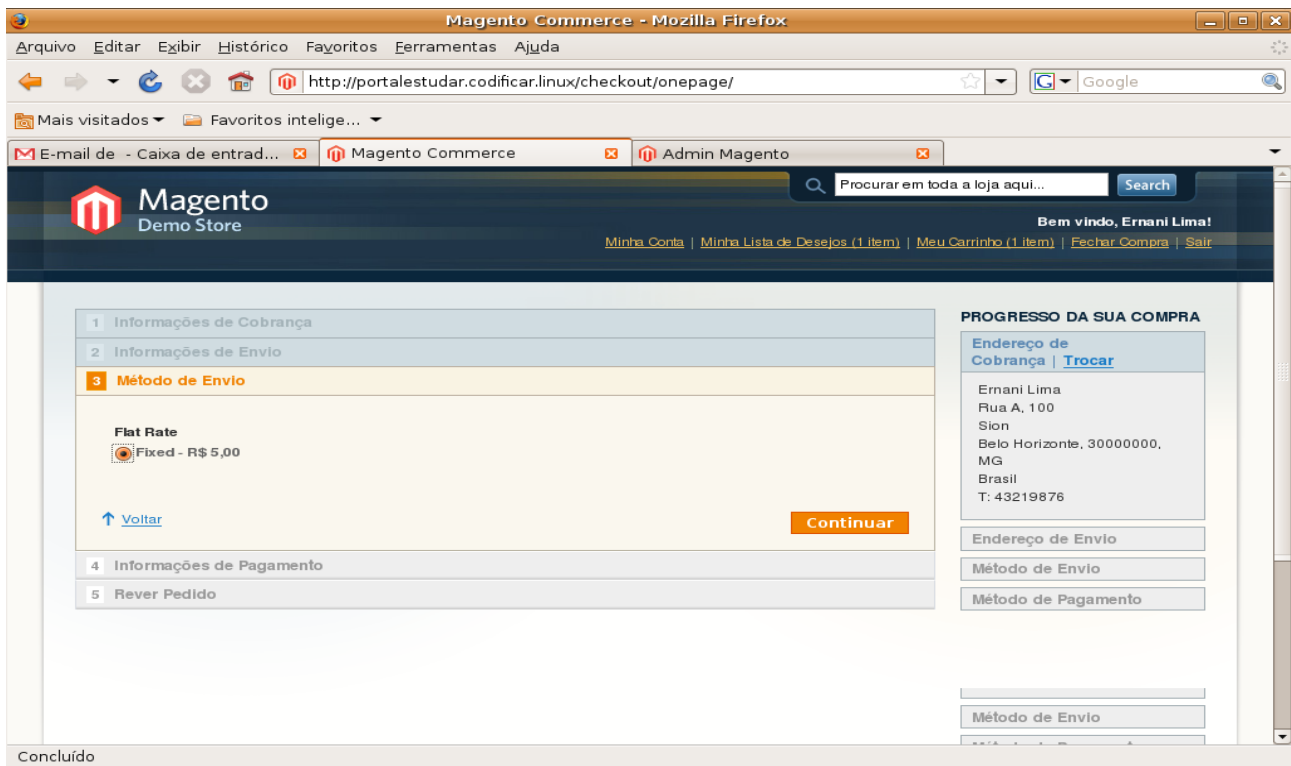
Magento Commerce - Mozilla Firefox

Arquivo Editar Exibir Histórico Favoritos Ferramentas Ajuda

http://portalestudar.codificar.linux/checkout/onepage/

Google

Mais visitados ▾ Favoritos intelige... ▾

E-mail de - Caixa de entrad... Magento Commerce Admin Magento

Magento
Demo Store

Procurar em toda a loja aqui... Search

Bem vindo, Ernani Lima!

Minha Conta | Minha Lista de Desejos (1 item) | Meu Carrinho (1 item) | Fechar Compra | Sair

1 Informações de Cobrança

2 Informações de Envio

3 Método de Envio

Flat Rate

Fixed - R$ 5,00

Voltar

Continuar

4 Informações de Pagamento

5 Rever Pedido

PROGRESSO DA SUA COMPRA

Endereço de Cobrança | Trocar

Ernani Lima
Rua A, 100
Sion
Belo Horizonte, 30000000, MG
Brasil
T: 43219876

Endereço de Envio

Método de Envio

Método de Pagamento

Método de Envio

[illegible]

Concluído